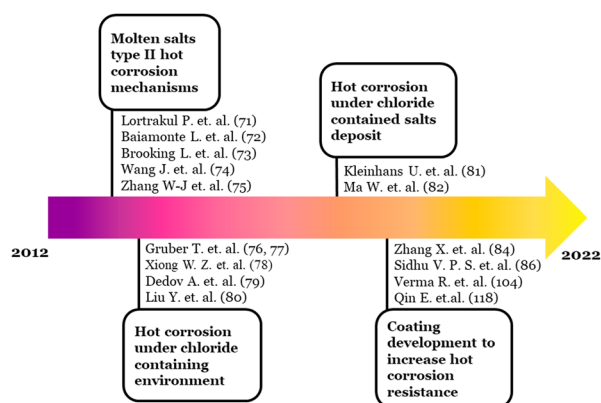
Molten salts type II hot corrosion mechanisms

Lortrakul P. et. al. (71)
Baiamonte L. et. al. (72)
Brooking L. et. al. (73)
Wang J. et. al. (74)
Zhang W-J et. al. (75)

Hot corrosion under chloride contained salts deposit

Kleinhans U. et. al. (81)
Ma W. et. al. (82)

2012

2022

Gruber T. et. al. (76, 77)
Xiong W. Z. et. al. (78)
Dedov A. et. al. (79)
Liu Y. et. al. (80)

Hot corrosion under chloride containing environment

Zhang X. et. al. (84)
Sidhu V. P. S. et. al. (86)
Verma R. et. al. (104)
Qin E. et.al. (118)

Coating development to increase hot corrosion resistance